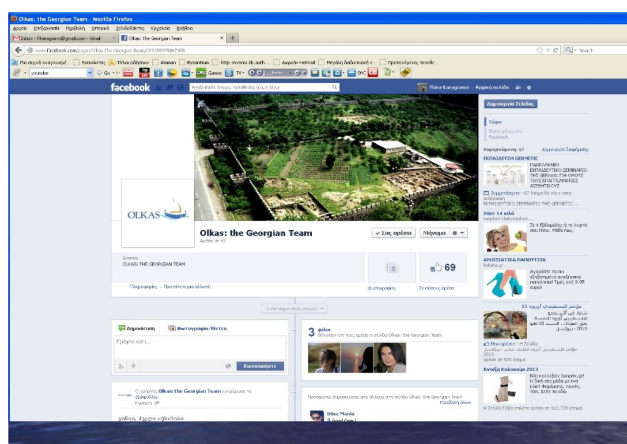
Olkas: the Georgian Team - Mozilla Firefox

Αρχείο Επεξεργασία Προβολή Ιστορικό Σελιδοδείκτες Εργαλεία Βοήθεια

Inbox - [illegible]@gmail.com - Gmail

Olkas: the Georgian Team

www.facebook.com/pages/Olkas-the-Georgian-Team/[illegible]

Πιο συχνά επισκεπτ... Ξεκινώντας Τίτλοι ειδήσεων Amazon Byzantium http://www.in.gr Αυριανό manual Μεγάλη Διαδικτυακή ε... Προσωπικές τοποθ...

youtube

facebook

Αναζήτηση ατόμων, τοποθεσιών ή αντικειμένων

Δημιουργία Σελίδας

Αρχική σελίδα

OLKAS

Olkas: the Georgian Team

Αγρόκτημα

Σας αρέσει

Μήνυμα

Σχετικά

OLKAS THE GEORGIAN TEAM

Φωτογραφίες

69

Σε άτομα αρέσει

Δημοσίευση

Φωτογραφία/βίντεο

Γράψτε κάτι...

Καταχώρηση

3 φίλοι

Olkas: the Georgian Team

Olkas: the Georgian Team

Χορηγούμενο

ΠΑΙΔΕΙΑ

Όλα 16 κιλά

Νεοφιστική 2013

Πραγματικές Επιλογές